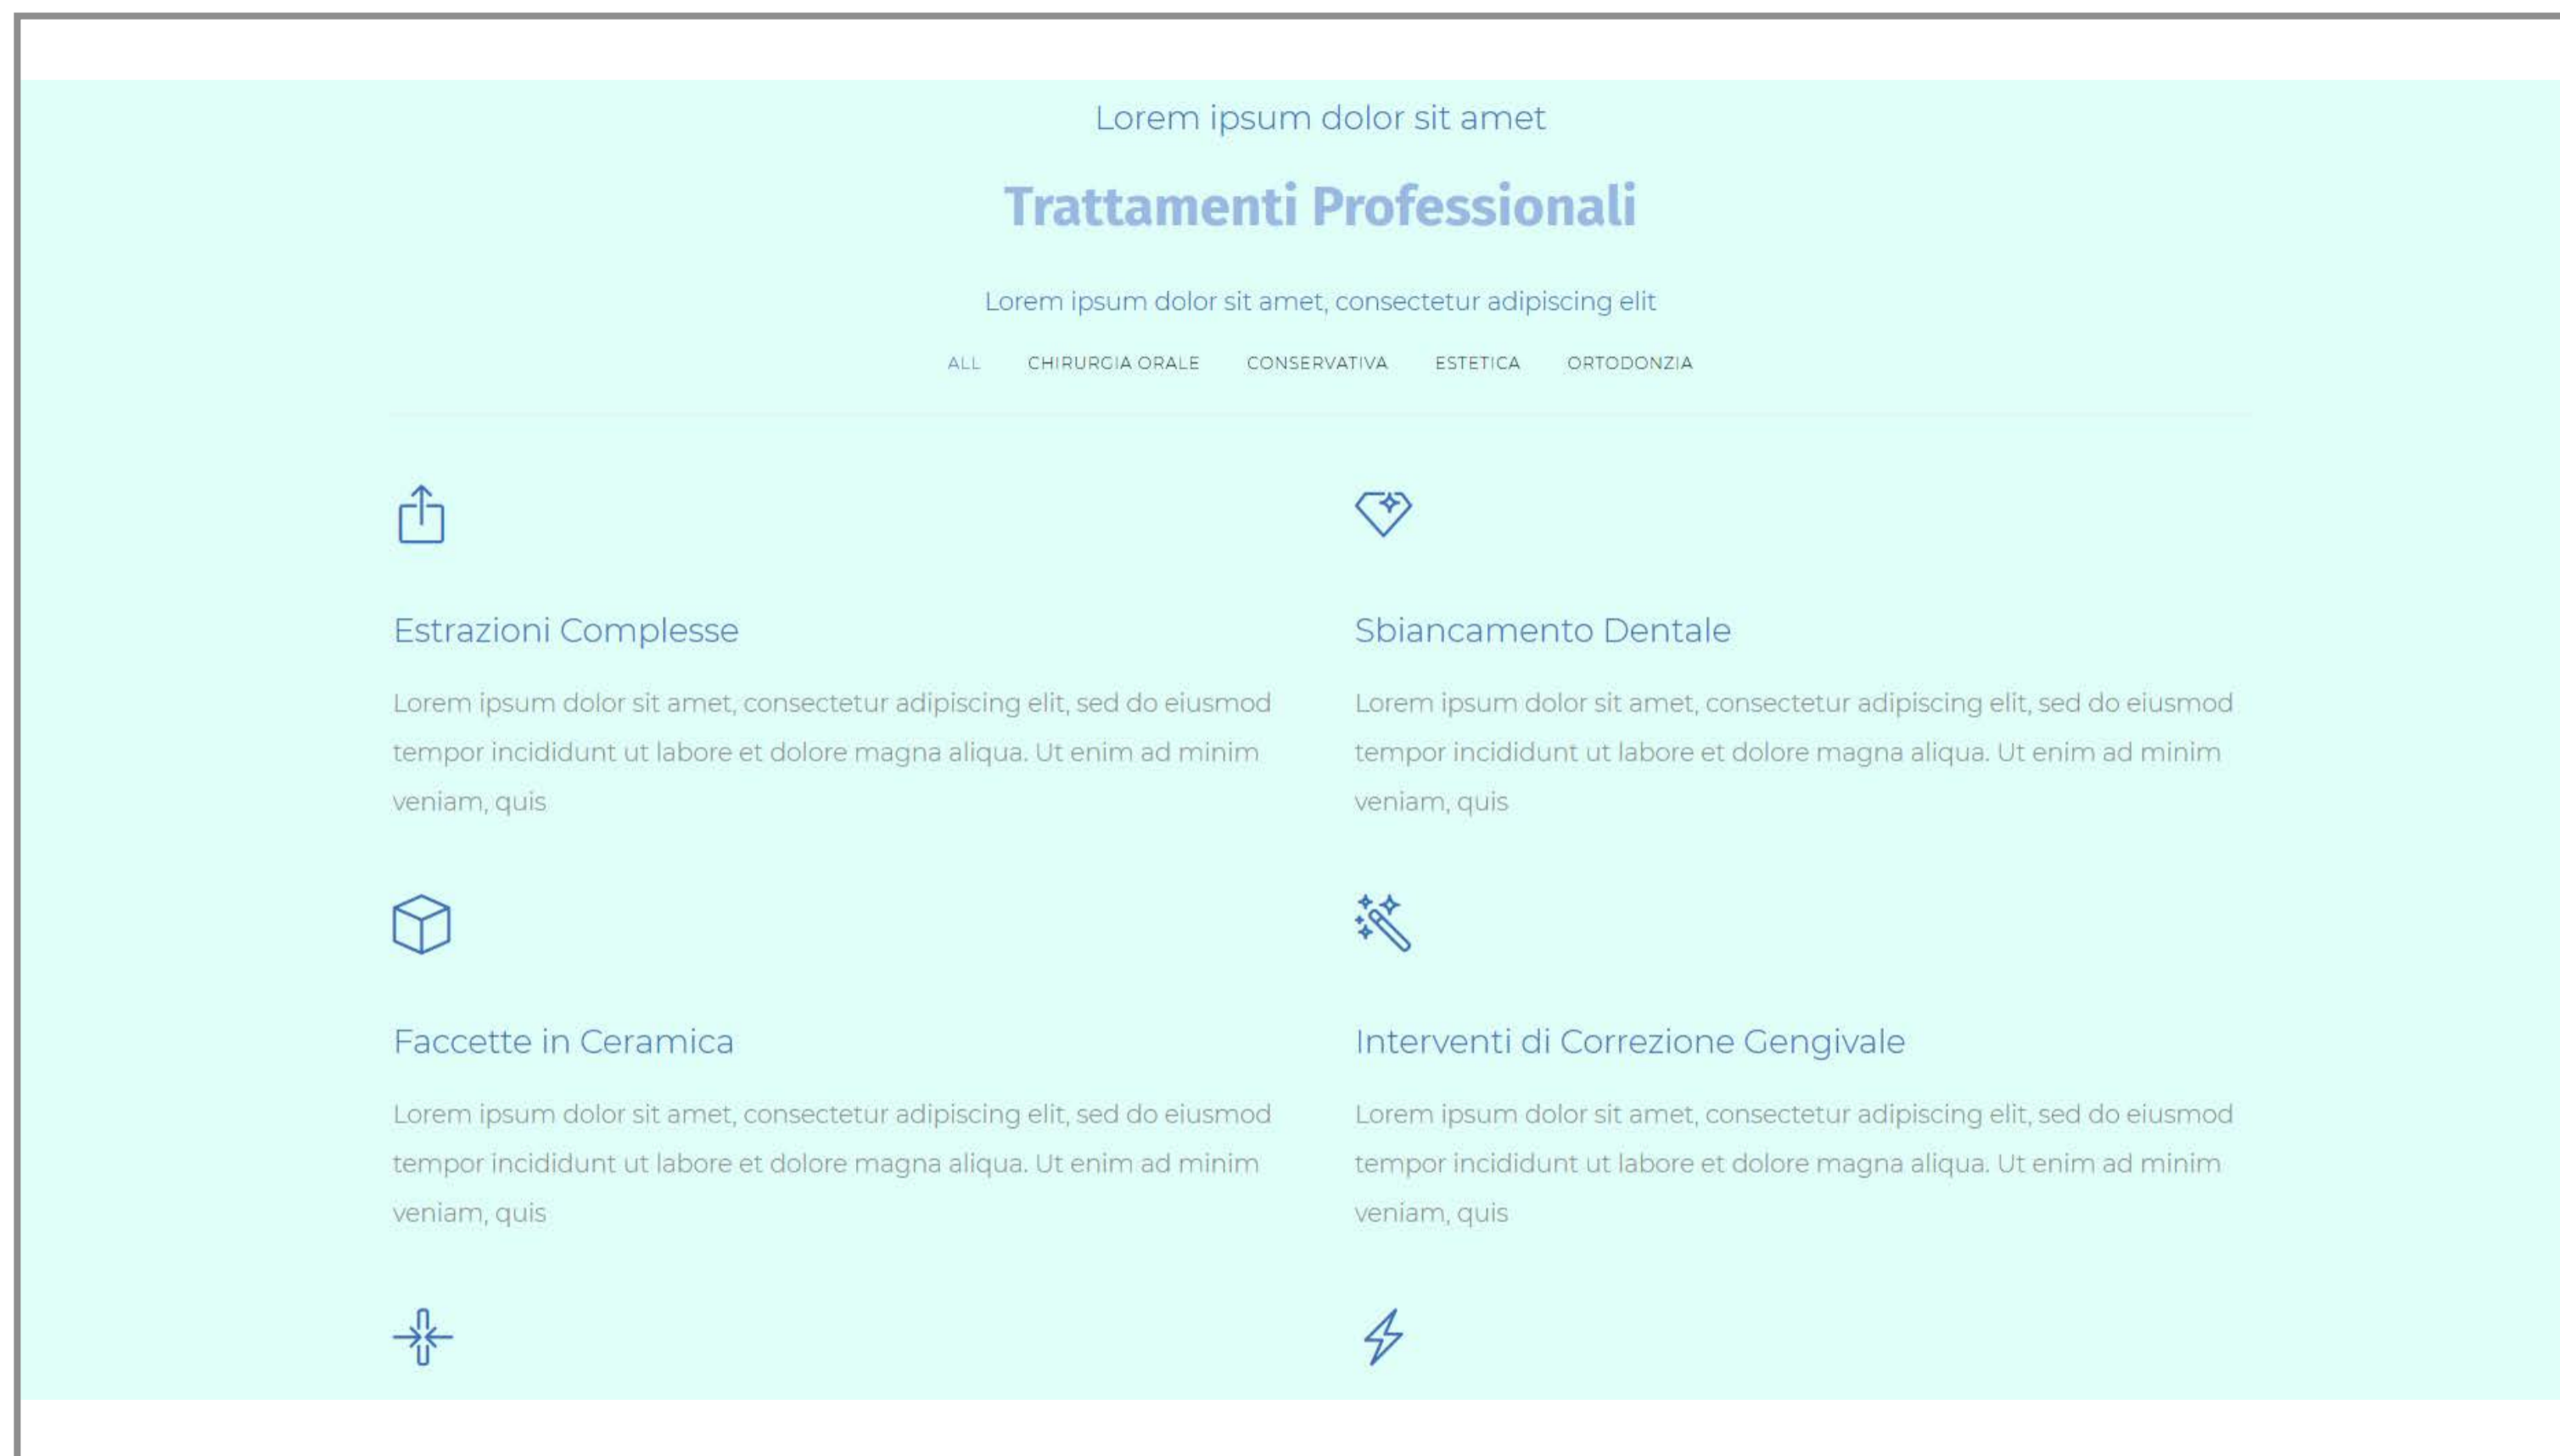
Lorem ipsum dolor sit amet

Trattamenti Professionali

Lorem ipsum dolor sit amet, consectetur adipiscing elit

ALL CHIRURGIA ORALE CONSERVATIVA ESTETICA ORTODONZIA

Estrazioni Complesse

Lorem ipsum dolor sit amet, consectetur adipiscing elit, sed do eiusmod tempor incididunt ut labore et dolore magna aliqua. Ut enim ad minim veniam, quis

Sbiancamento Dentale

Lorem ipsum dolor sit amet, consectetur adipiscing elit, sed do eiusmod tempor incididunt ut labore et dolore magna aliqua. Ut enim ad minim veniam, quis

Faccette in Ceramica

Lorem ipsum dolor sit amet, consectetur adipiscing elit, sed do eiusmod tempor incididunt ut labore et dolore magna aliqua. Ut enim ad minim veniam, quis

Interventi di Correzione Gengivale

Lorem ipsum dolor sit amet, consectetur adipiscing elit, sed do eiusmod tempor incididunt ut labore et dolore magna aliqua. Ut enim ad minim veniam, quis